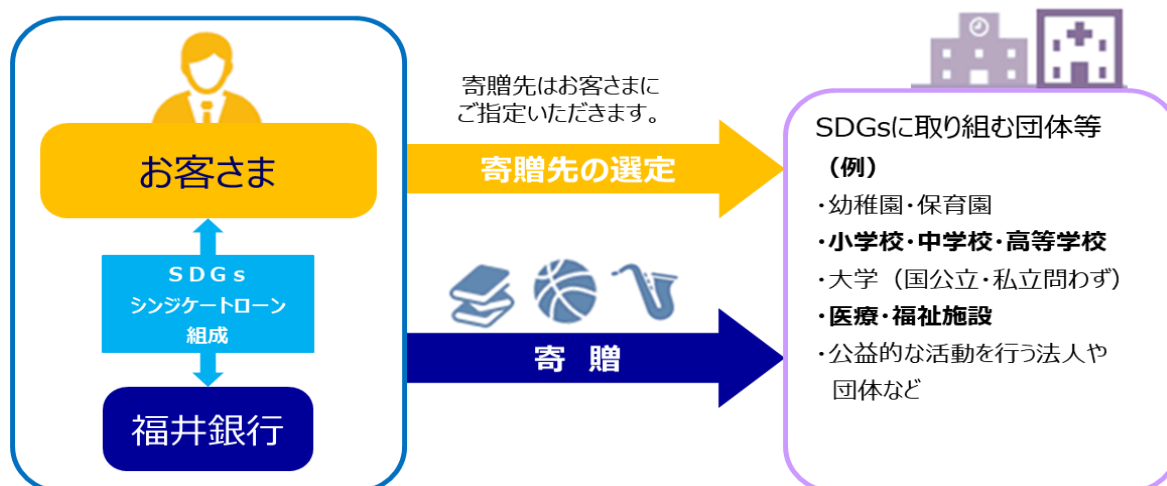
お客さま

SDGs
シンジケートローン
組成

福井銀行

寄贈先はお客さまにご指定いただきます。

寄贈先の選定

寄 贈

SDGsに取り組む団体等
（例）
・幼稚園・保育園
・小学校・中学校・高等学校
・大学（国公立・私立問わず）
・医療・福祉施設
・公益的な活動を行う法人や団体など